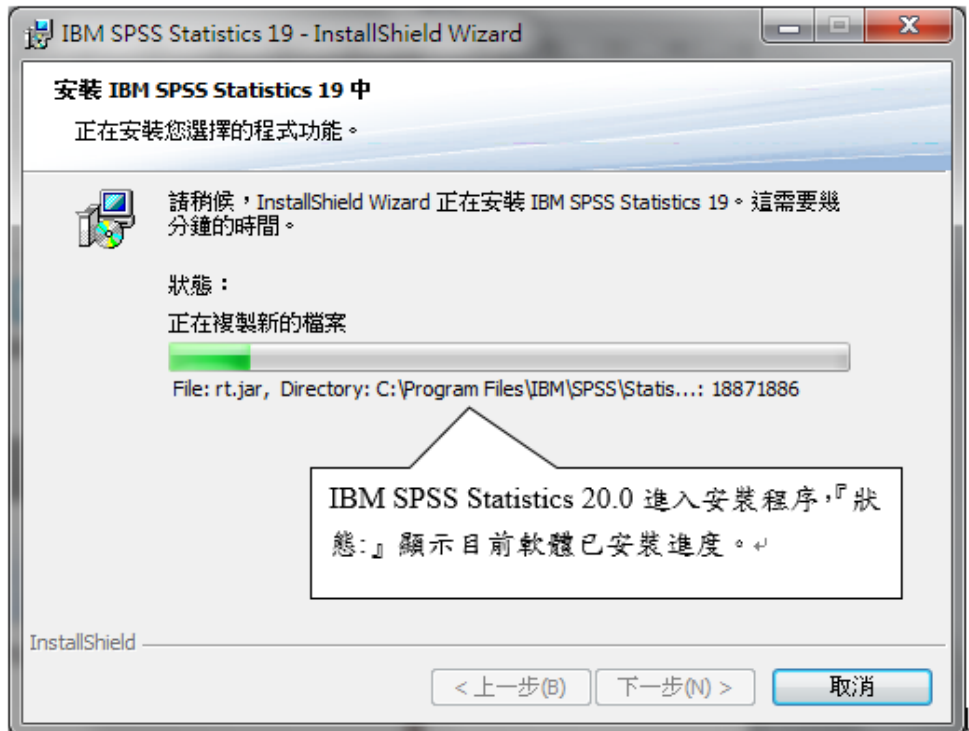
IBM SPSS Statistics 19 - InstallShield Wizard

安裝 IBM SPSS Statistics 19 中

正在安裝您選擇的程式功能。

請稍候，InstallShield Wizard 正在安裝 IBM SPSS Statistics 19。這需要幾分鐘的時間。

狀態：

正在複製新的檔案

File: rt.jar, Directory: C:\Program Files\IBM\SPSS\Statis...: 18871886

IBM SPSS Statistics 20.0 進入安裝程序,『狀態:』顯示目前軟體已安裝進度。

InstallShield

< 上一步(B)

下一步(N) >

取消